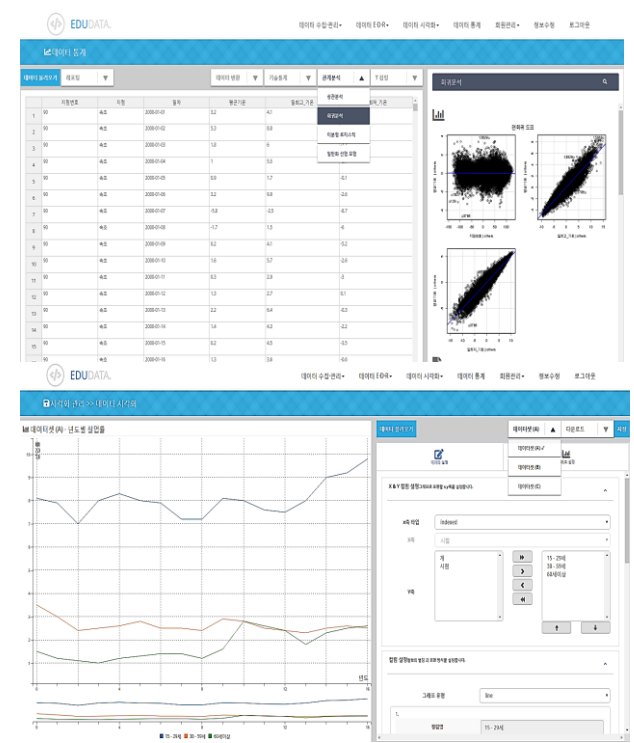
EDUDATA.

데이터 수집·관리 ▾ 데이터 EDA ▾ 데이터 시각화 ▾ 데이터 통계 회원관리 ▾ 정보수정 로그아웃

데이터 통계

데이터 불러오기 회귀분석

데이터 변환 기술통계 관계분석 T 검정

상관분석
회귀분석
다중회귀분석
일원화 산점 모형

| | 지점번호 | 지점 | 일자 | 평균기온 | 일최고_기온 | 일최저_기온 |
|---|---|---|---|---|---|---|
| 1 | 90 | 속초 | 2008-01-01 | 0.2 | 4.1 | |
| 2 | 90 | 속초 | 2008-01-02 | 5.3 | 8.8 | |
| 3 | 90 | 속초 | 2008-01-03 | 1.8 | 6 | |
| 4 | 90 | 속초 | 2008-01-04 | 1 | 5.3 | |
| 5 | 90 | 속초 | 2008-01-05 | 6.0 | 1.7 | -0.3 |
| 6 | 90 | 속초 | 2008-01-06 | 0.2 | 5.9 | -2.0 |
| 7 | 90 | 속초 | 2008-01-07 | -0.8 | -0.5 | -8.7 |
| 8 | 90 | 속초 | 2008-01-08 | -4.7 | 1.3 | -6 |
| 9 | 90 | 속초 | 2008-01-09 | 6.2 | 4.1 | -5.2 |
| 10 | 90 | 속초 | 2008-01-10 | 1.6 | 5.7 | -2.0 |
| 11 | 90 | 속초 | 2008-01-11 | 0.3 | 2.8 | 0 |
| 12 | 90 | 속초 | 2008-01-12 | 1.3 | 2.7 | 0.1 |
| 13 | 90 | 속초 | 2008-01-13 | 2.2 | 6.4 | -0.3 |
| 14 | 90 | 속초 | 2008-01-14 | 1.4 | 6.2 | -2.2 |
| 15 | 90 | 속초 | 2008-01-15 | 0.2 | 4.5 | -0.5 |
| 16 | 90 | 속초 | 2008-01-16 | 1.2 | 3.6 | -0.6 |

회귀분석

잔차와 도표

EDUDATA.

데이터 수집·관리 ▾ 데이터 EDA ▾ 데이터 시각화 ▾ 데이터 통계 회원관리 ▾ 정보수정 로그아웃

시각화 관리 >> 데이터 시각화

데이터셋 (A) - 년도 별 실업률

데이터 불러오기 데이터셋 (A) 다운로드 저장

데이터셋 (A) ✓
데이터셋 (B)
데이터셋 (C)

X & Y 컬럼 설정

x축 컬럼 (indexes)

y축 시점

계
시점

15 ~ 29세
30 ~ 59세
60세이상

컬럼 설정

그래프 유형 line

컬럼명 15 ~ 29세

년도

15 ~ 29세 30 ~ 59세 60세이상